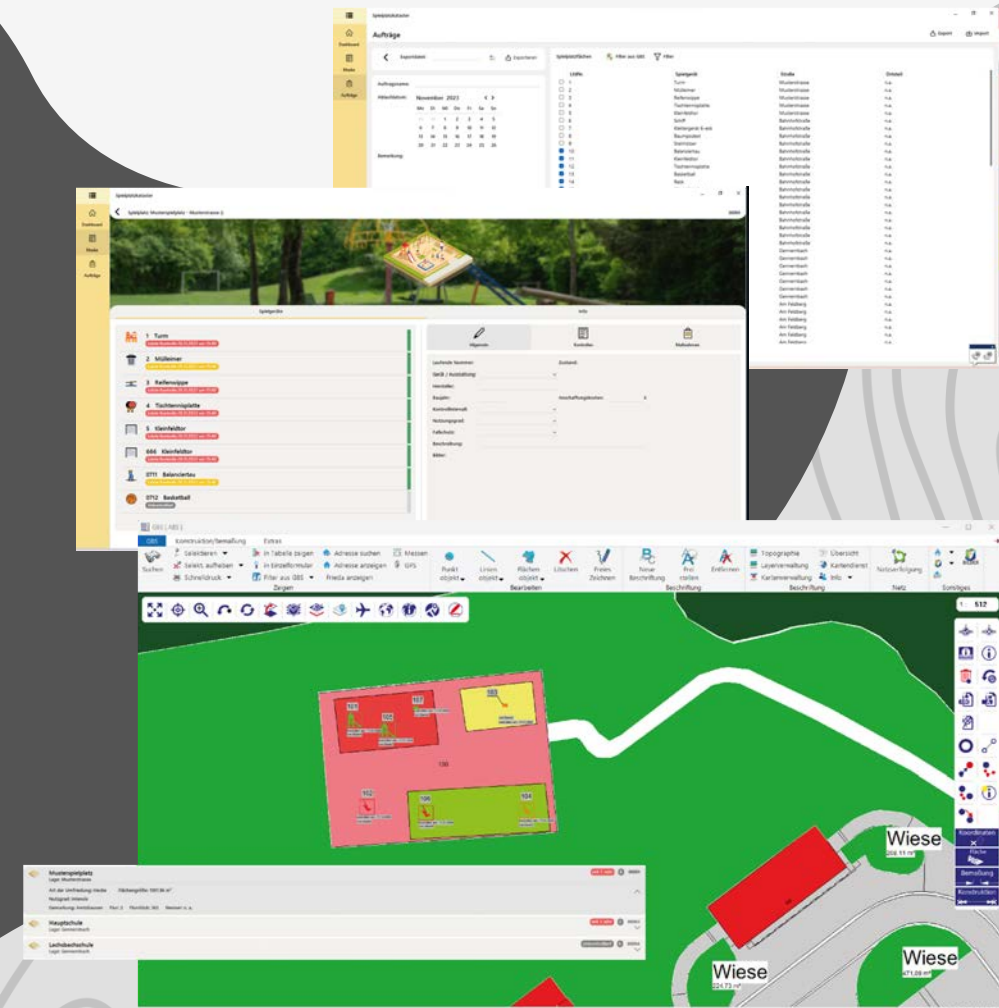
Spielplatzkontroller

Aufträge

Export Import

Dashboard

Wiede

Aufträge

Exportdatei

Exportieren

Auftragsname

Fälligkeitsdatum

November 2023

Bemerkung

Spielplatzflächen

Filter aus GBS

Filter

Lfdnr.

Spielgerät

Straße

Ortsteil

1 Turm

2 Mülleimer

3 Reifenwippe

4 Tischtennisplatte

5 Kleinfeldtor

6 Schiff

7 Klettergerüst 6-eck

8 Baumpodest

9 Steinhüter

10 Balancierbau

11 Kleinfeldtor

12 Tischtennisplatte

13 Basketball

14 Reck

Musterstrasse

Bahnhofstraße

Gemmerbach

Am Feldberg

n.a.

Spielplatzkontroller

Spielplatz: Musterspielplatz - Musterstrasse 2

Spielgeräte

Info

1 Turm

2 Mülleimer

3 Reifenwippe

4 Tischtennisplatte

5 Kleinfeldtor

666 Kleinfeldtor

0711 Balancierbau

0712 Basketball

Allgemein

Kontrollen

Maßnahmen

Laufende Nummer:

Zustand:

Gerät / Ausstattung:

Hersteller:

Baujahr:

Anschaffungskosten:

Kontrollintervall:

Nutzungsgrad:

Fallschutz:

Beschreibung:

Bilder:

GBS | ABS |

GBS Konstruktion/Bemaßung Extras

Suchen

Selektieren

Selekt. aufheben

Schnelldruck

In Tabelle zeigen

In Einzelformular

Filter aus GBS

Adresse suchen

Adresse anzeigen

Frieda anzeigen

Messen

GPS

Zeigen

Punkt objekt

Linien objekt

Flächen objekt

Löschen

Freim Zeichnen

Bearbeiten

Neue Beschriftung

Frei stellen

Entfernen

Beschriftung

Topographie

Layerverwaltung

Kartenverwaltung

Übersicht

Kartendienst

Info

Beschriftung

Netzverfolgung

Netz

Sonstiges

1 : 512

106

105

103

102

104

100

101

Koordinaten

Fläche

Bemaßung

Konstruktion

Wiese

Wiese

Wiese

Musterspielplatz

Lage: Musterstrasse

Art der Umfriedung: Hecke

Flächengröße: 1001,96 m²

Nutzgrad: intensiv

Hauptschule

Lage: Gemmerbach

Lechsbachschule

Lage: Gemmerbach